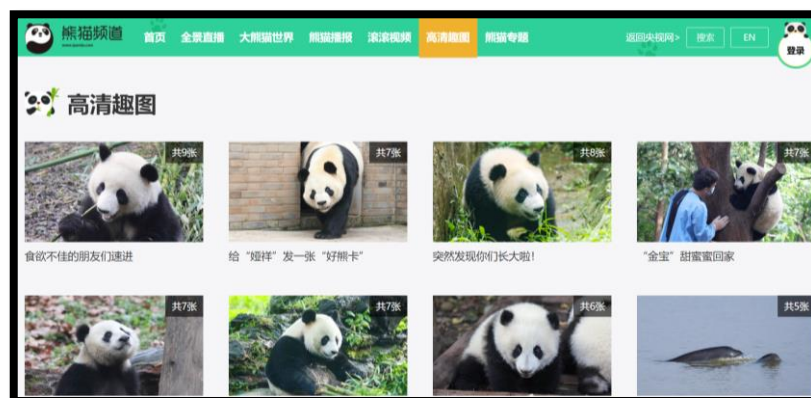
熊猫频道

首页 全景直播 大熊猫世界 熊猫播报 滚滚视频 高清趣图 熊猫专题

返回央视网> 搜索 EN 登录

高清趣图

共9张
食欲不佳的朋友们速进

共7张
给"媛祥"发一张"好熊卡"

共8张
突然发现你们长大啦!

共7张
"金宝"甜蜜蜜回家

共7张

共7张

共6张

共5张